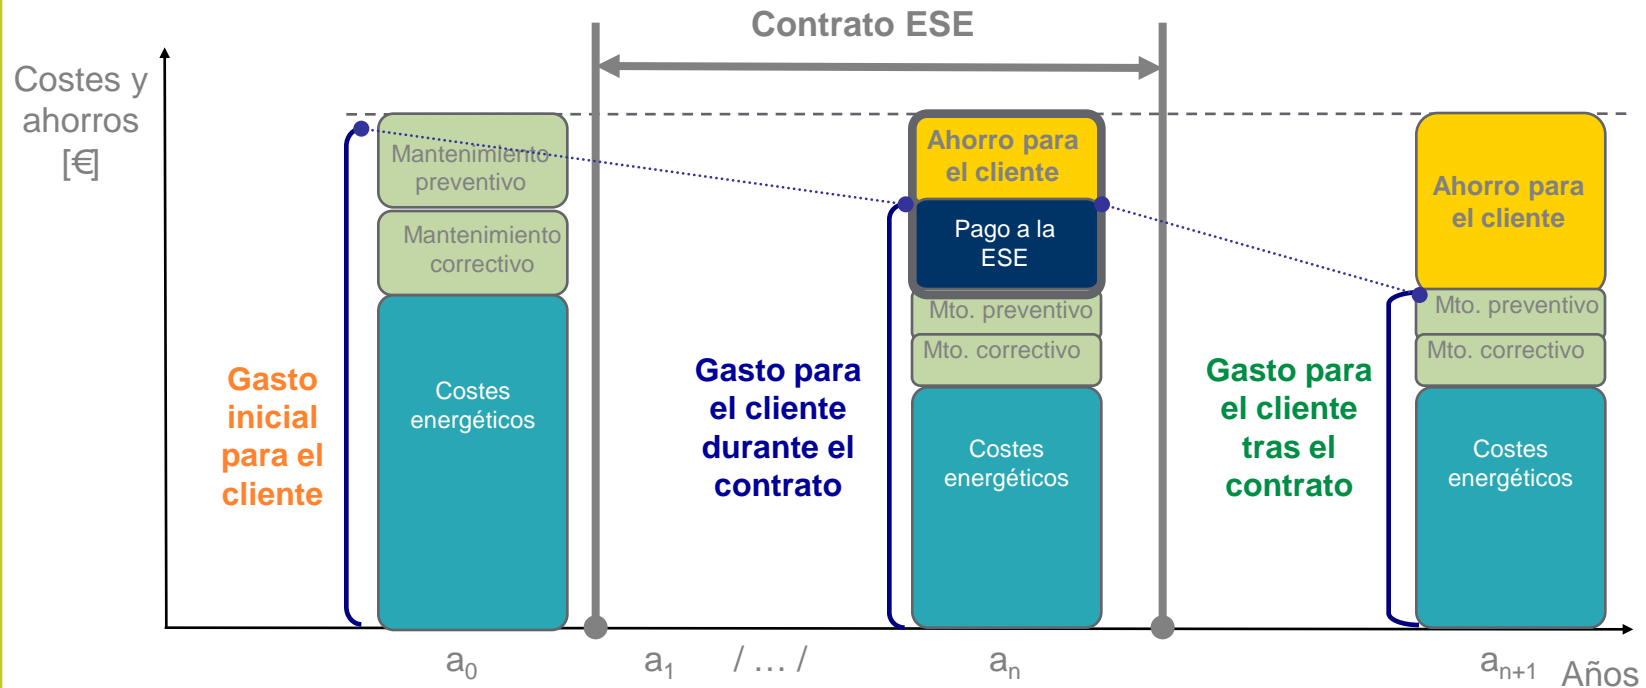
Contrato ESE

Costes y ahorros [€]

Mantenimiento preventivo

Mantenimiento correctivo

Costes energéticos

Gasto inicial para el cliente

Gasto para el cliente durante el contrato

Ahorro para el cliente

Pago a la ESE

Mto. preventivo

Mto. correctivo

Costes energéticos

Gasto para el cliente tras el contrato

Ahorro para el cliente

Mto. preventivo

Mto. correctivo

Costes energéticos

$a_0$ $a_1$ / … / $a_n$ $a_{n+1}$ Años